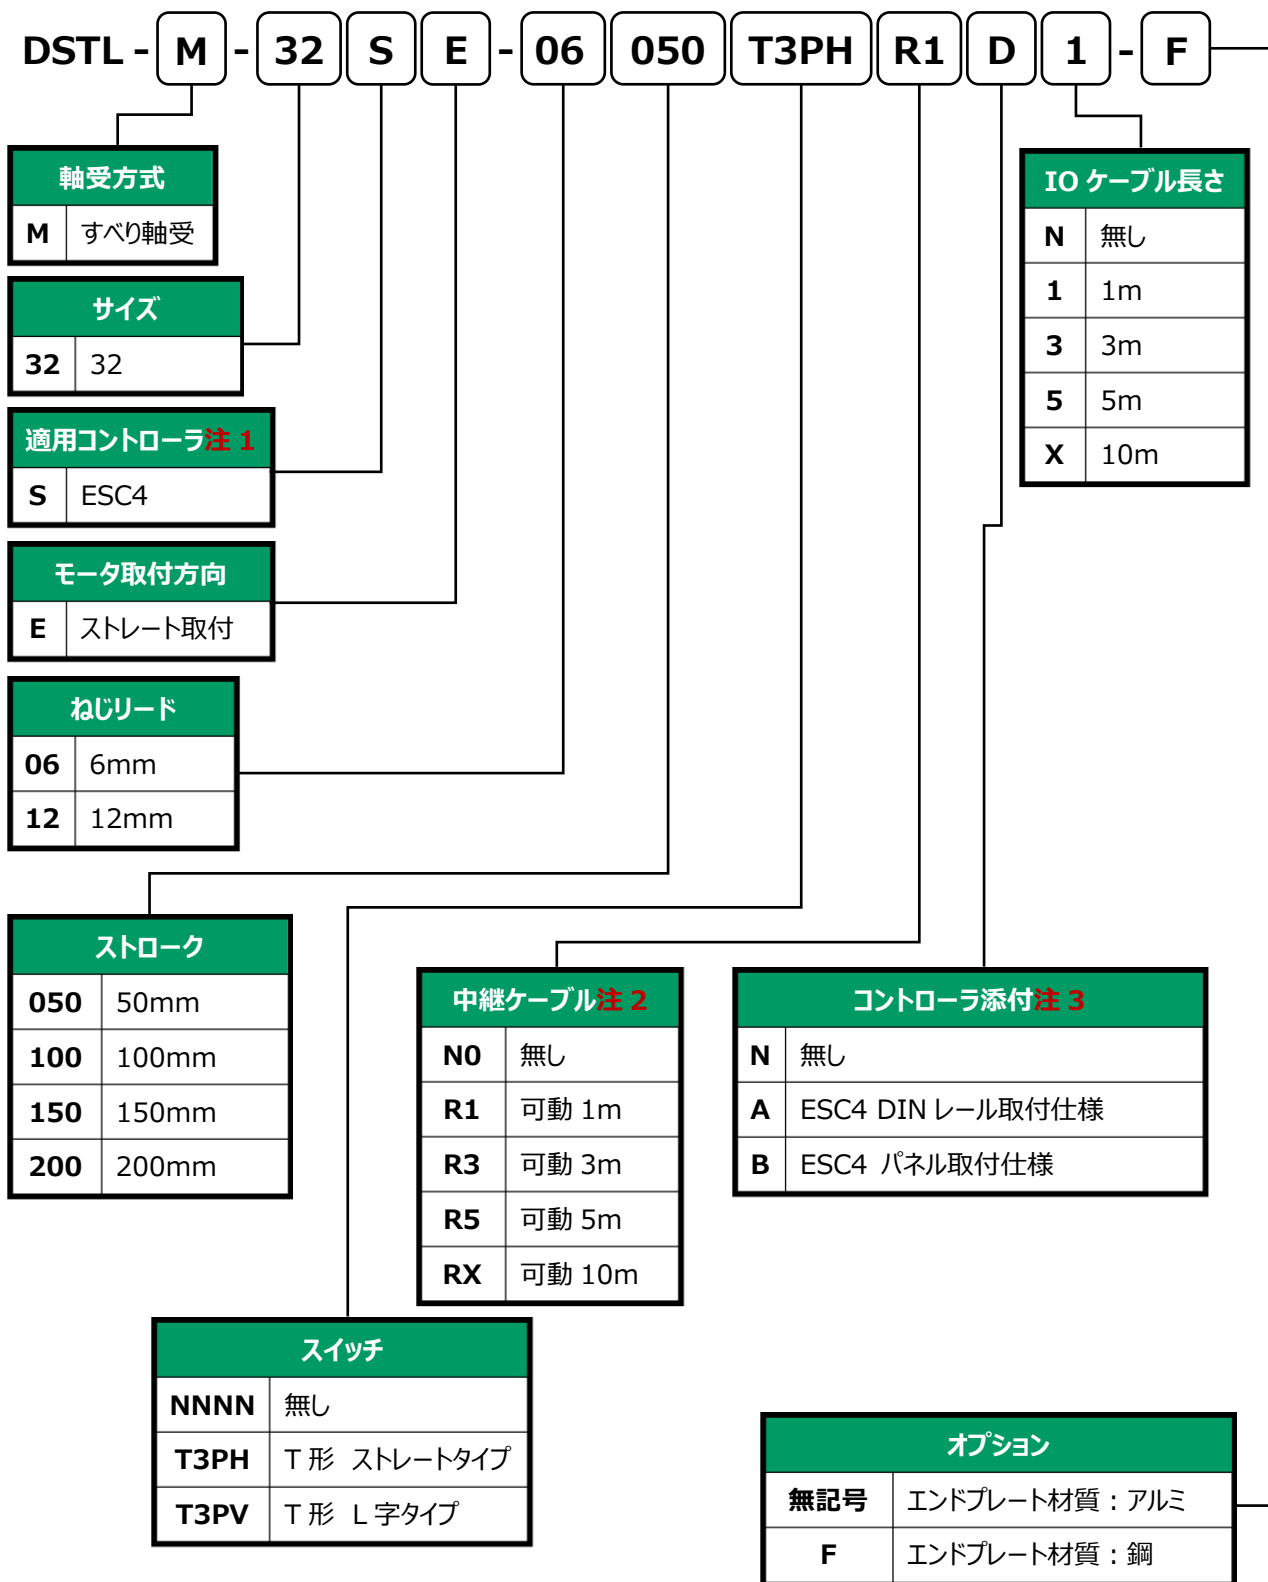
DSTL - M - 32 S E - 06 050 T3PH R1 D 1 - F

| 軸受方式 | |
|---|---|
| M | すべり軸受 |

| サイズ | |
|---|---|
| 32 | 32 |

| 適用コントローラ注 1 | |
|---|---|
| S | ESC4 |

| モータ取付方向 | |
|---|---|
| E | ストレート取付 |

| ねじリード | |
|---|---|
| 06 | 6mm |
| 12 | 12mm |

| ストローク | |
|---|---|
| 050 | 50mm |
| 100 | 100mm |
| 150 | 150mm |
| 200 | 200mm |

| スイッチ | |
|---|---|
| NNNN | 無し |
| T3PH | T 形 ストレートタイプ |
| T3PV | T 形 L 字タイプ |

| 中継ケーブル注 2 | |
|---|---|
| N0 | 無し |
| R1 | 可動 1m |
| R3 | 可動 3m |
| R5 | 可動 5m |
| RX | 可動 10m |

| コントローラ添付注 3 | |
|---|---|
| N | 無し |
| A | ESC4 DIN レール取付仕様 |
| B | ESC4 パネル取付仕様 |

| IO ケーブル長さ | |
|---|---|
| N | 無し |
| 1 | 1m |
| 3 | 3m |
| 5 | 5m |
| X | 10m |

| オプション | |
|---|---|
| 無記号 | エンドプレート材質：アルミ |
| F | エンドプレート材質：鋼 |